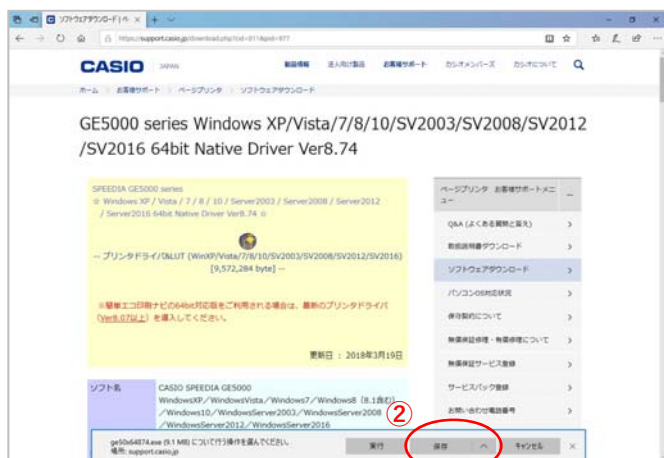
ソフトウェアダウンロード | ペ ×

https://support.casio.jp/download.php?cid=011&pid=977

CASIO JAPAN 製品情報 法人向け製品 お客様サポート カシオメンバーズ カシオについて

ホーム > お客様サポート > ページプリンタ > ソフトウェアダウンロード

GE5000 series Windows XP/Vista/7/8/10/SV2003/SV2008/SV2012/SV2016 64bit Native Driver Ver8.74

SPEEDIA GE5000 series
※ Windows XP / Vista / 7 / 8 / 10 / Server2003 / Server2008 / Server2012 / Server2016 64bit Native Driver Ver8.74 ※

-- プリンタドライバ&LUT (WinXP/Vista/7/8/10/SV2003/SV2008/SV2012/SV2016) [9,572,284 byte] --

※簡単エコ印刷ナビの64bit対応版をご利用される場合は、最新のプリンタドライバ(Ver8.07以上)を導入してください。

更新日：2018年3月19日

ソフト名 CASIO SPEEDIA GE5000 WindowsXP／WindowsVista／Windows7／Windows8 (8.1含む) ／Windows10／WindowsServer2003／WindowsServer2008／WindowsServer2012／WindowsServer2016

ページプリンタ お客様サポートメニュー
Q&A (よくある質問と答え)
取扱説明書ダウンロード
ソフトウェアダウンロード
パソコンOS対応状況
保守契約について
無償保証修理・有償修理について
無償保証サービス登録
サービスパック登録
お問い合わせ電話番号

ge50x64874.exe (9.1 MB) について行う操作を選んでください。
場所: support.casio.jp
実行 保存 ^ キャンセル ×

②